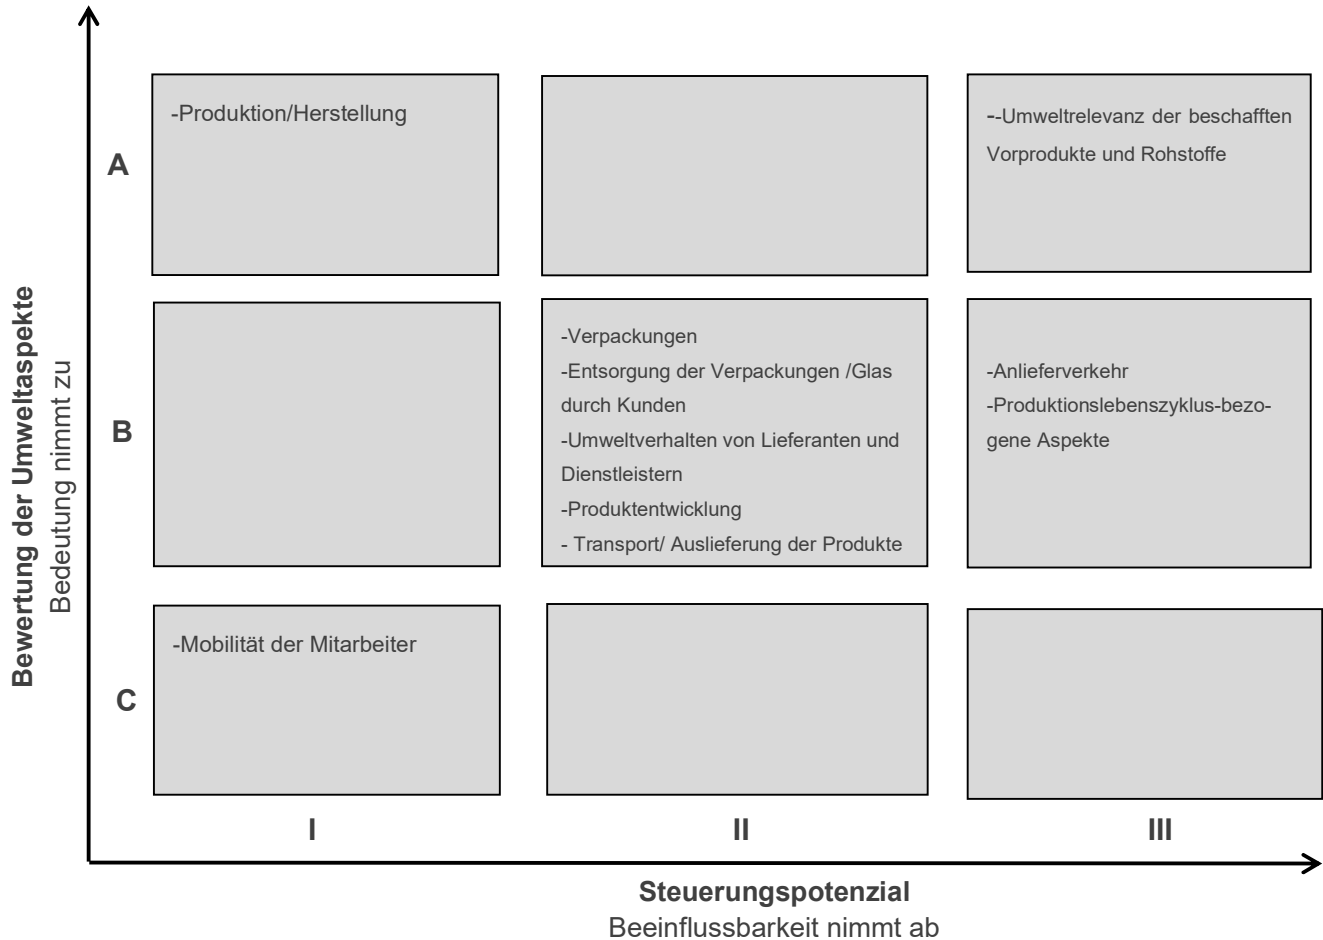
Bewertung der Umweltaspekte
Bedeutung nimmt zu

A

-Produktion/Herstellung

--Umweltrelevanz der beschafften Vorprodukte und Rohstoffe

B

-Verpackungen
-Entsorgung der Verpackungen /Glas durch Kunden
-Umweltverhalten von Lieferanten und Dienstleistern
-Produktentwicklung
- Transport/ Auslieferung der Produkte

-Anlieferverkehr
-Produktionslebenszyklus-bezogene Aspekte

C

-Mobilität der Mitarbeiter

I

II

III

Steuerungspotenzial
Beeinflussbarkeit nimmt ab